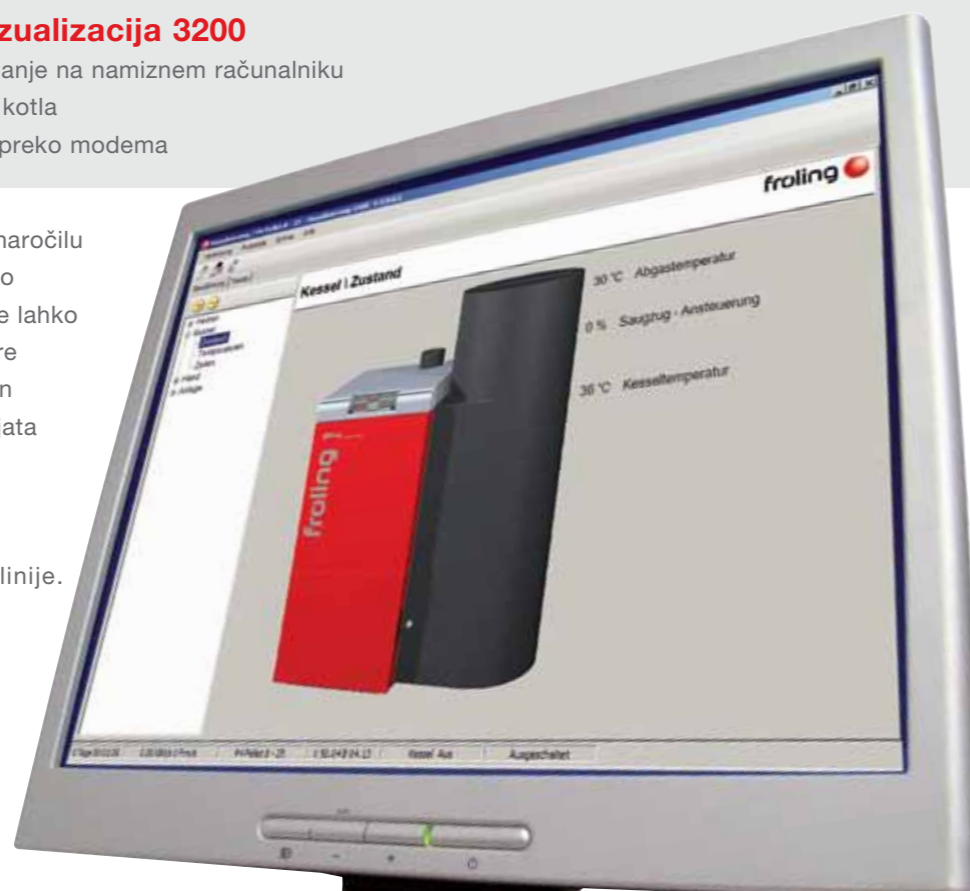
zualizacija 3200

anje na namiznem računalniku
kotla
preko modema

naročilu
o
e lahko
re
n
ata

linije.

froling

Kessel | Zustand

30 °C Abgastemperatur

0 % Saugzug - Ansteuerung

36 °C Kesseltemperatur

froling

Kessel Aus

Ausgeschaltet